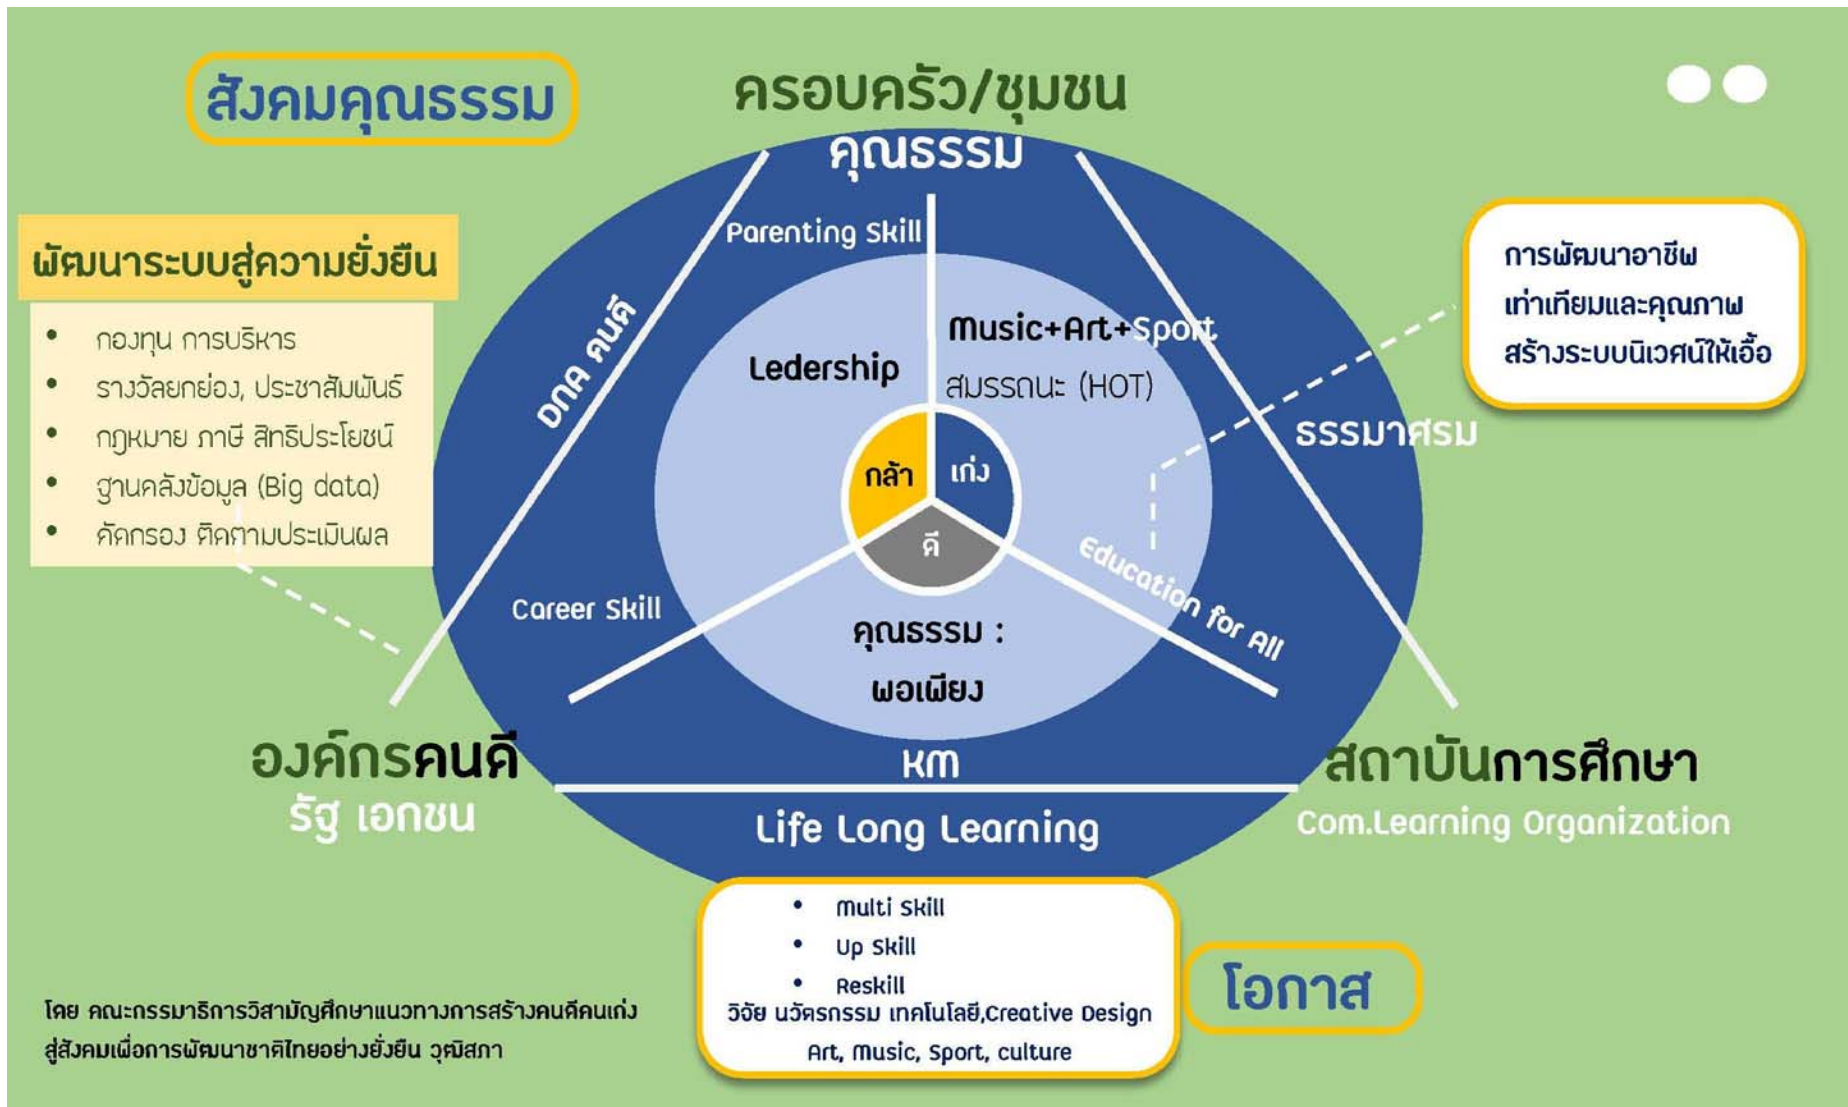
สังคมคุณธรรม

ครอบครัว/ชุมชน

คุณธรรม

พัฒนาระบบสู่ความยั่งยืน

- กองทุน การบริหาร
- รางวัลยกย่อง, ประชาสัมพันธ์
- กฎหมาย ภาษี สิทธิประโยชน์
- ฐานคลังข้อมูล (Big data)
- คัดกรอง ติดตามประเมินผล

Parenting Skill

DNA คนดี

Music+Art+Sport

Ledership

สมรรถนะ (HOT)

กล้า

เก่ง

ดี

Career Skill

คุณธรรม : พอเพียง

Education for All

ธรรมาศรม

การพัฒนาอาชีพ เท่าเทียมและคุณภาพ สร้างระบบนิเวศน์ให้เอื้อ

องค์กรคนดี

รัฐ เอกชน

KM

Life Long Learning

สถาบันการศึกษา

Com.Learning Organization

- Multi Skill
- Up Skill
- Reskill

วิจัย นวัตกรรม เทคโนโลยี,Creative Design

Art, Music, Sport, culture

โอกาส

โดย คณะกรรมาธิการวิสามัญศึกษาแนวทางการสร้างคนดีคนเก่ง สู่สังคมเพื่อการพัฒนาชาติไทยอย่างยั่งยืน วุฒิสภา